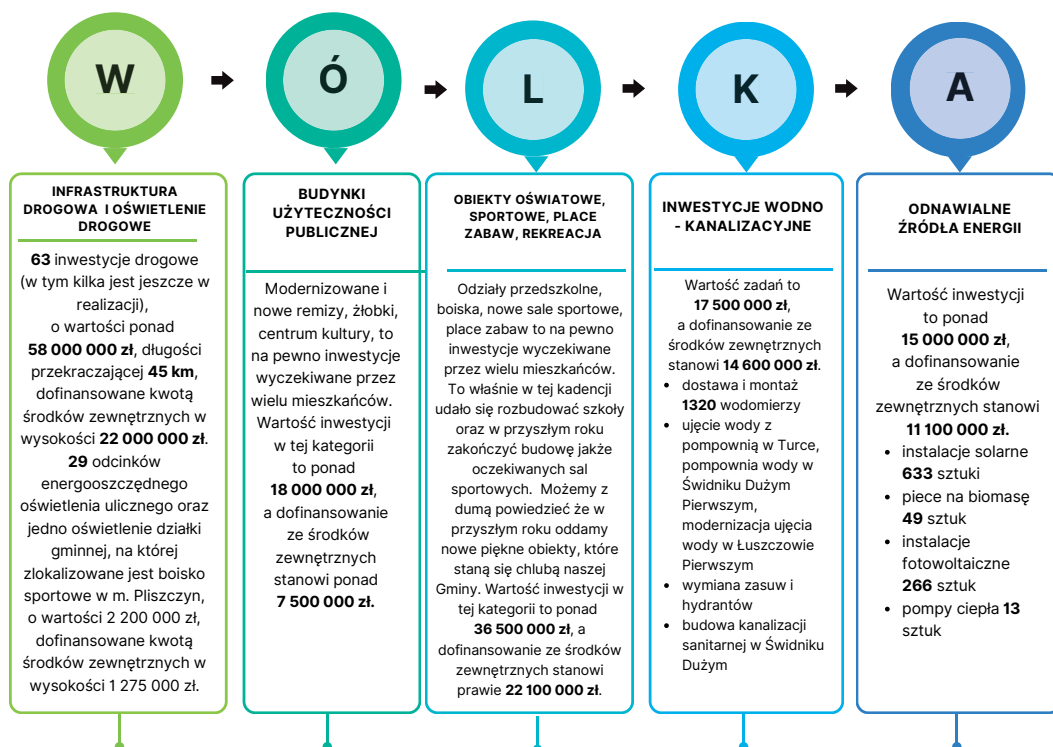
W

Ó

L

K

A

INFRASTRUKTURA DROGOWA I OŚWIETLENIE DROGOWE

**63** inwestycje drogowe (w tym kilka jest jeszcze w realizacji), o wartości ponad **58 000 000 zł**, długości przekraczającej **45 km**, dofinansowane kwotą środków zewnętrznych w wysokości **22 000 000 zł**. **29** odcinków energooszczędnego oświetlenia ulicznego oraz jedno oświetlenie działki gminnej, na której zlokalizowane jest boisko sportowe w m. Pliszczyn, o wartości 2 200 000 zł, dofinansowane kwotą środków zewnętrznych w wysokości 1 275 000 zł.

BUDYNKI UŻYTECZNOŚCI PUBLICZNEJ

Modernizowane i nowe remizy, żłobki, centrum kultury, to na pewno inwestycje wyczekiwane przez wielu mieszkańców. Wartość inwestycji w tej kategorii to ponad **18 000 000 zł**, a dofinansowanie ze środków zewnętrznych stanowi ponad **7 500 000 zł.**

OBIEKTY OŚWIATOWE, SPORTOWE, PLACE ZABAW, REKREACJA

Odziały przedszkolne, boiska, nowe sale sportowe, place zabaw to na pewno inwestycje wyczekiwane przez wielu mieszkańców. To właśnie w tej kadencji udało się rozbudować szkoły oraz w przyszłym roku zakończyć budowę jakże oczekiwanych sal sportowych. Możemy z dumą powiedzieć że w przyszłym roku oddamy nowe piękne obiekty, które staną się chlubą naszej Gminy. Wartość inwestycji w tej kategorii to ponad **36 500 000 zł**, a dofinansowanie ze środków zewnętrznych stanowi prawie **22 100 000 zł**.

INWESTYCJE WODNO - KANALIZACYJNE

Wartość zadań to **17 500 000 zł**, a dofinansowanie ze środków zewnętrznych stanowi **14 600 000 zł**.
- dostawa i montaż **1320** wodomierzy
- ujęcie wody z pompownią w Turce, pompownia wody w Świdniku Dużym Pierwszym, modernizacja ujęcia wody w Łuszczowie Pierwszym
- wymiana zasuw i hydrantów
- budowa kanalizacji sanitarnej w Świdniku Dużym

ODNAWIALNE ŹRÓDŁA ENERGII

Wartość inwestycji to ponad **15 000 000 zł**, a dofinansowanie ze środków zewnętrznych stanowi **11 100 000 zł.**
- instalacje solarne **633** sztuki
- piece na biomasę **49** sztuk
- instalacje fotowoltaiczne **266** sztuk
- pompy ciepła **13** sztuk